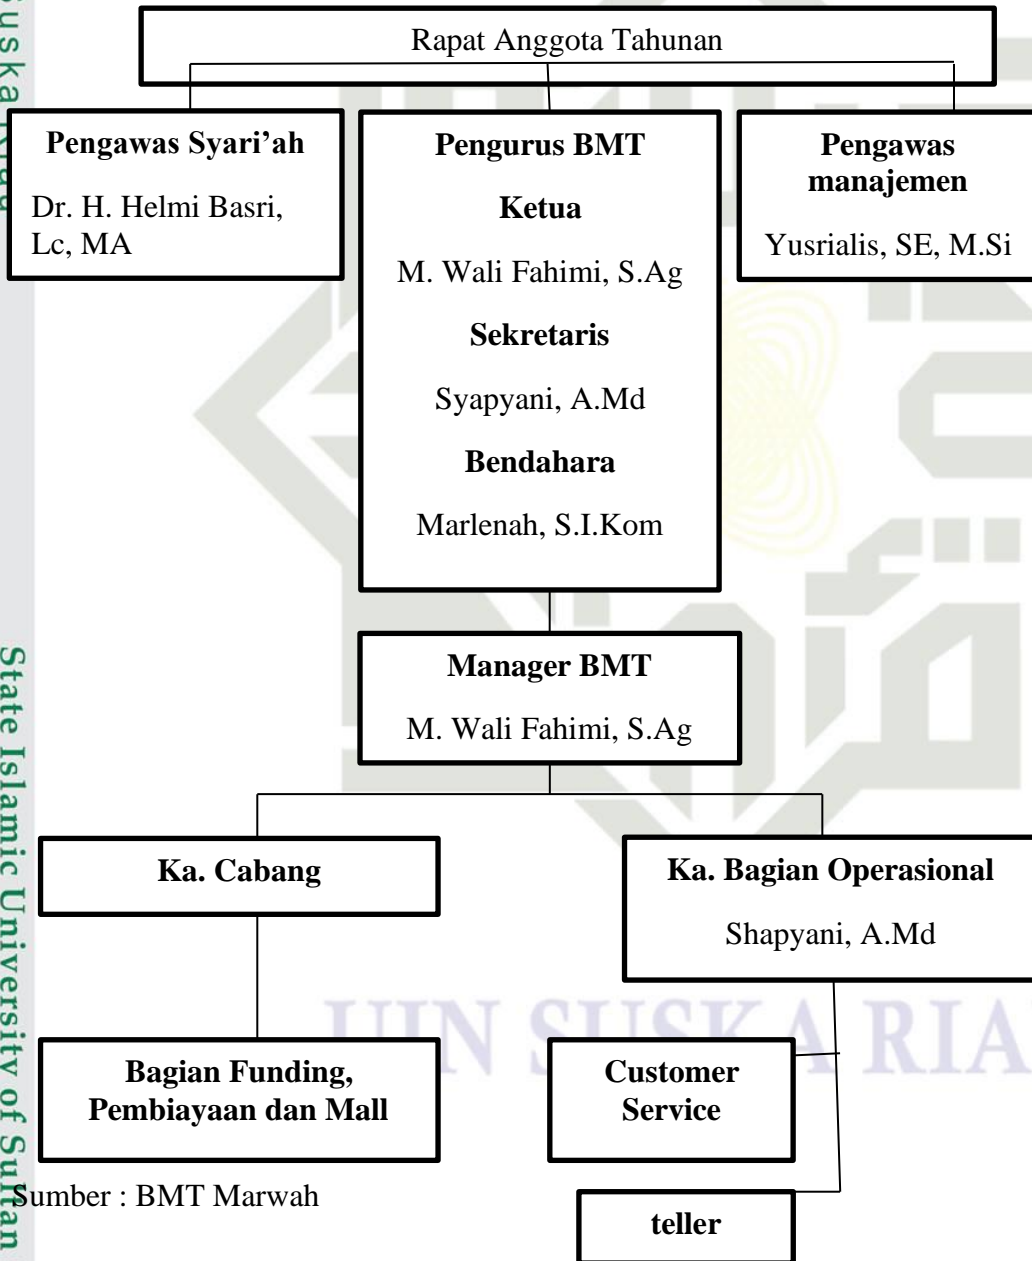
Rapat Anggota Tahunan

**Pengawas Syari'ah**

Dr. H. Helmi Basri, Lc, MA

**Pengurus BMT**

**Ketua**

M. Wali Fahimi, S.Ag

**Sekretaris**

Syapyani, A.Md

**Bendahara**

Marlenah, S.I.Kom

**Pengawas manajemen**

Yusrialis, SE, M.Si

**Manager BMT**

M. Wali Fahimi, S.Ag

**Ka. Cabang**

**Ka. Bagian Operasional**

Shapyani, A.Md

**Bagian Funding, Pembiayaan dan Mall**

**Customer Service**

**teller**

Sumber : BMT Marwah

UIN SUSKA RIAU

State Islamic University of Sultan

uska Riau